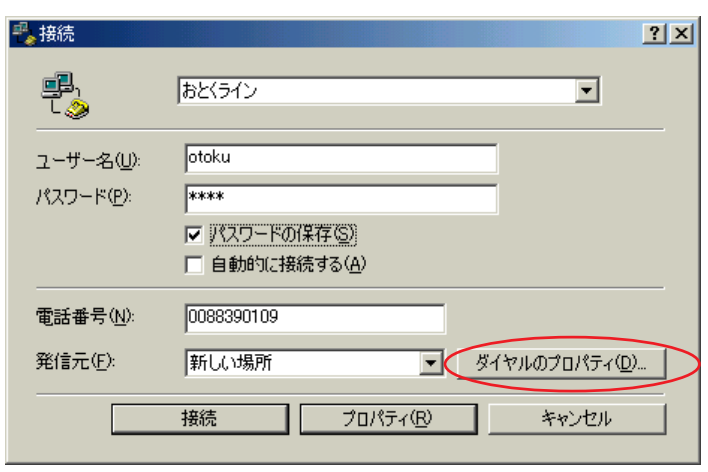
接続

?

×

おとくライン

ユーザー名(U): otoku

パスワード(P): ****

パスワードの保存(S)

自動的に接続する(A)

電話番号(N): 0088390109

発信元(F): 新しい場所

ダイヤルのプロパティ(D)...

接続

プロパティ(R)

キャンセル